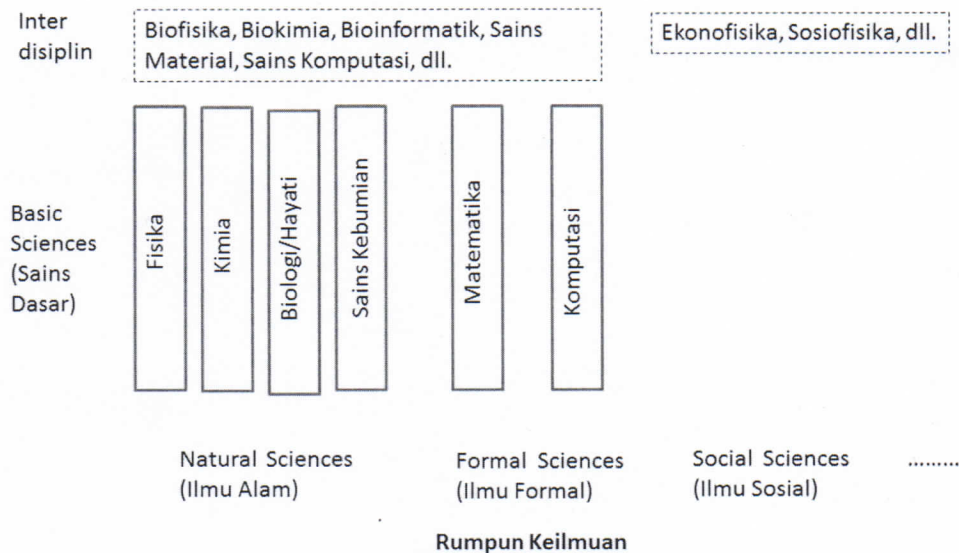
Inter disiplin

Biofisika, Biokimia, Bioinformatik, Sains Material, Sains Komputasi, dll.

Ekonofisika, Sosiofisika, dll.

Basic Sciences (Sains Dasar)

Fisika

Kimia

Biologi/Hayati

Sains Kebumian

Matematika

Komputasi

Natural Sciences (Ilmu Alam)

Formal Sciences (Ilmu Formal)

Social Sciences (Ilmu Sosial)

........

Rumpun Keilmuan